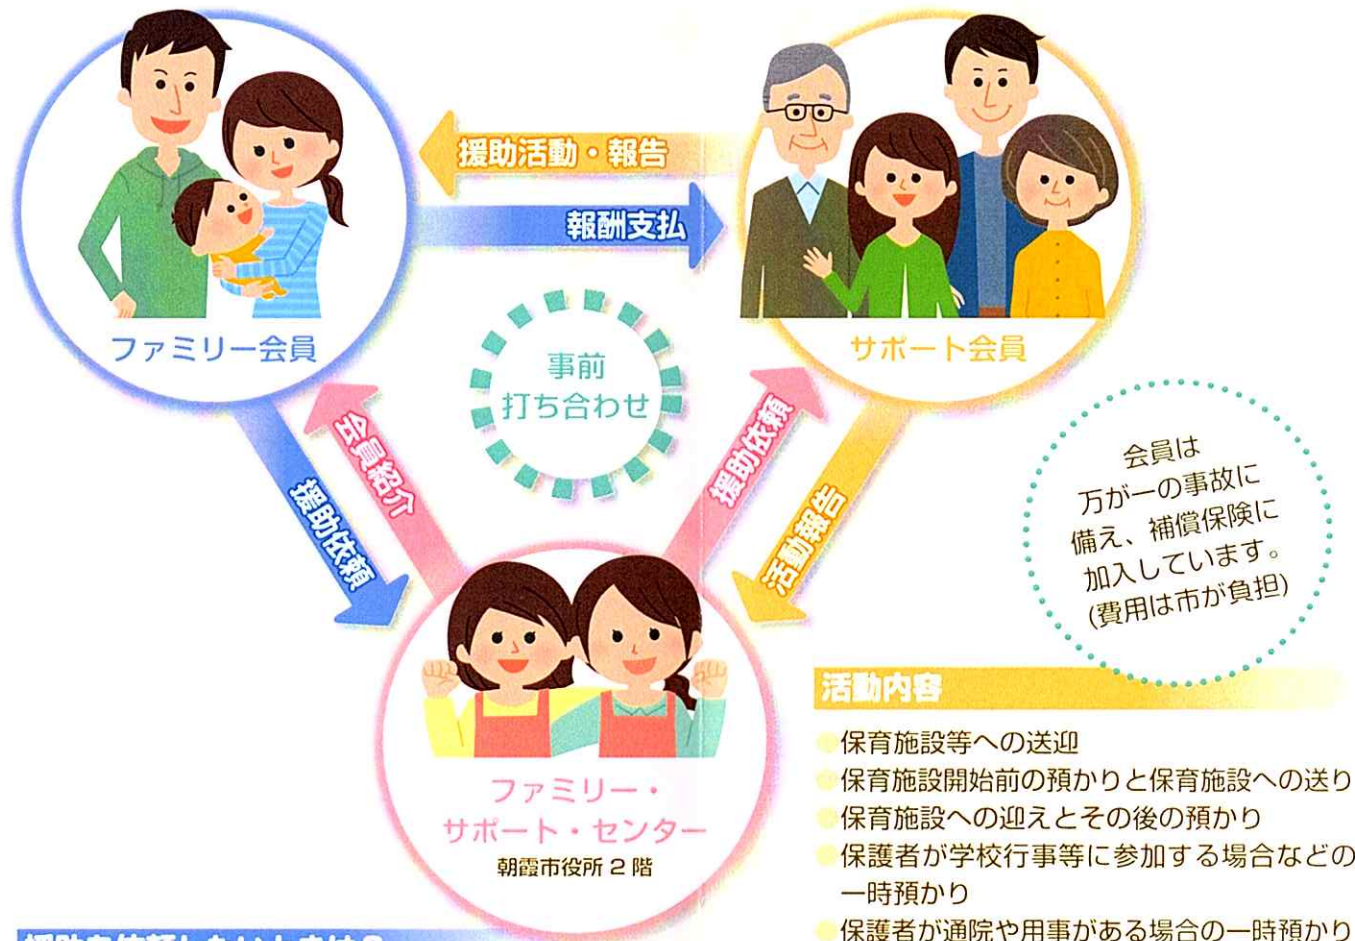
援助活動・報告

報酬支払

ファミリー会員

サポート会員

事前
打ち合わせ

会員紹介

援助依頼

援助依頼

活動報告

会員は
万が一の事故に
備え、補償保険に
加入しています。
(費用は市が負担)

ファミリー・
サポート・センター
朝霞市役所 2 階

活動内容

保育施設等への送迎
保育施設開始前の預かりと保育施設への送り
保育施設への迎えとその後の預かり
保護者が学校行事等に参加する場合などの一時預かり
保護者が通院や用事がある場合の一時預かり

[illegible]